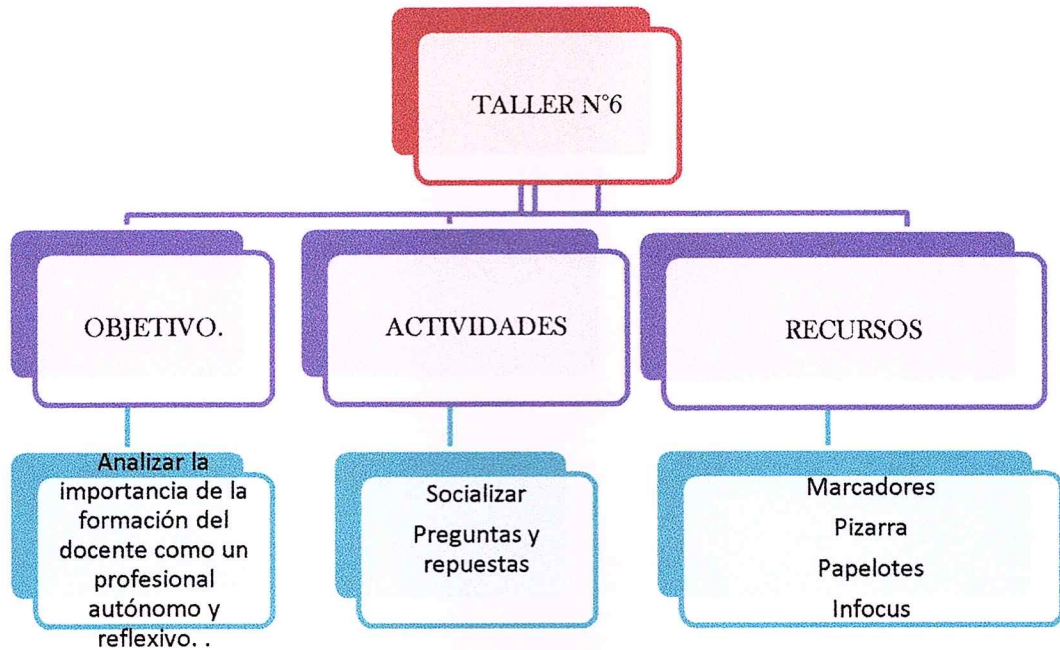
TALLER N°6

OBJETIVO.

ACTIVIDADES

RECURSOS

Analizar la importancia de la formación del docente como un profesional autónomo y reflexivo. .

Socializar

Preguntas y repuestas

Marcadores

Pizarra

Papelotes

Infocus